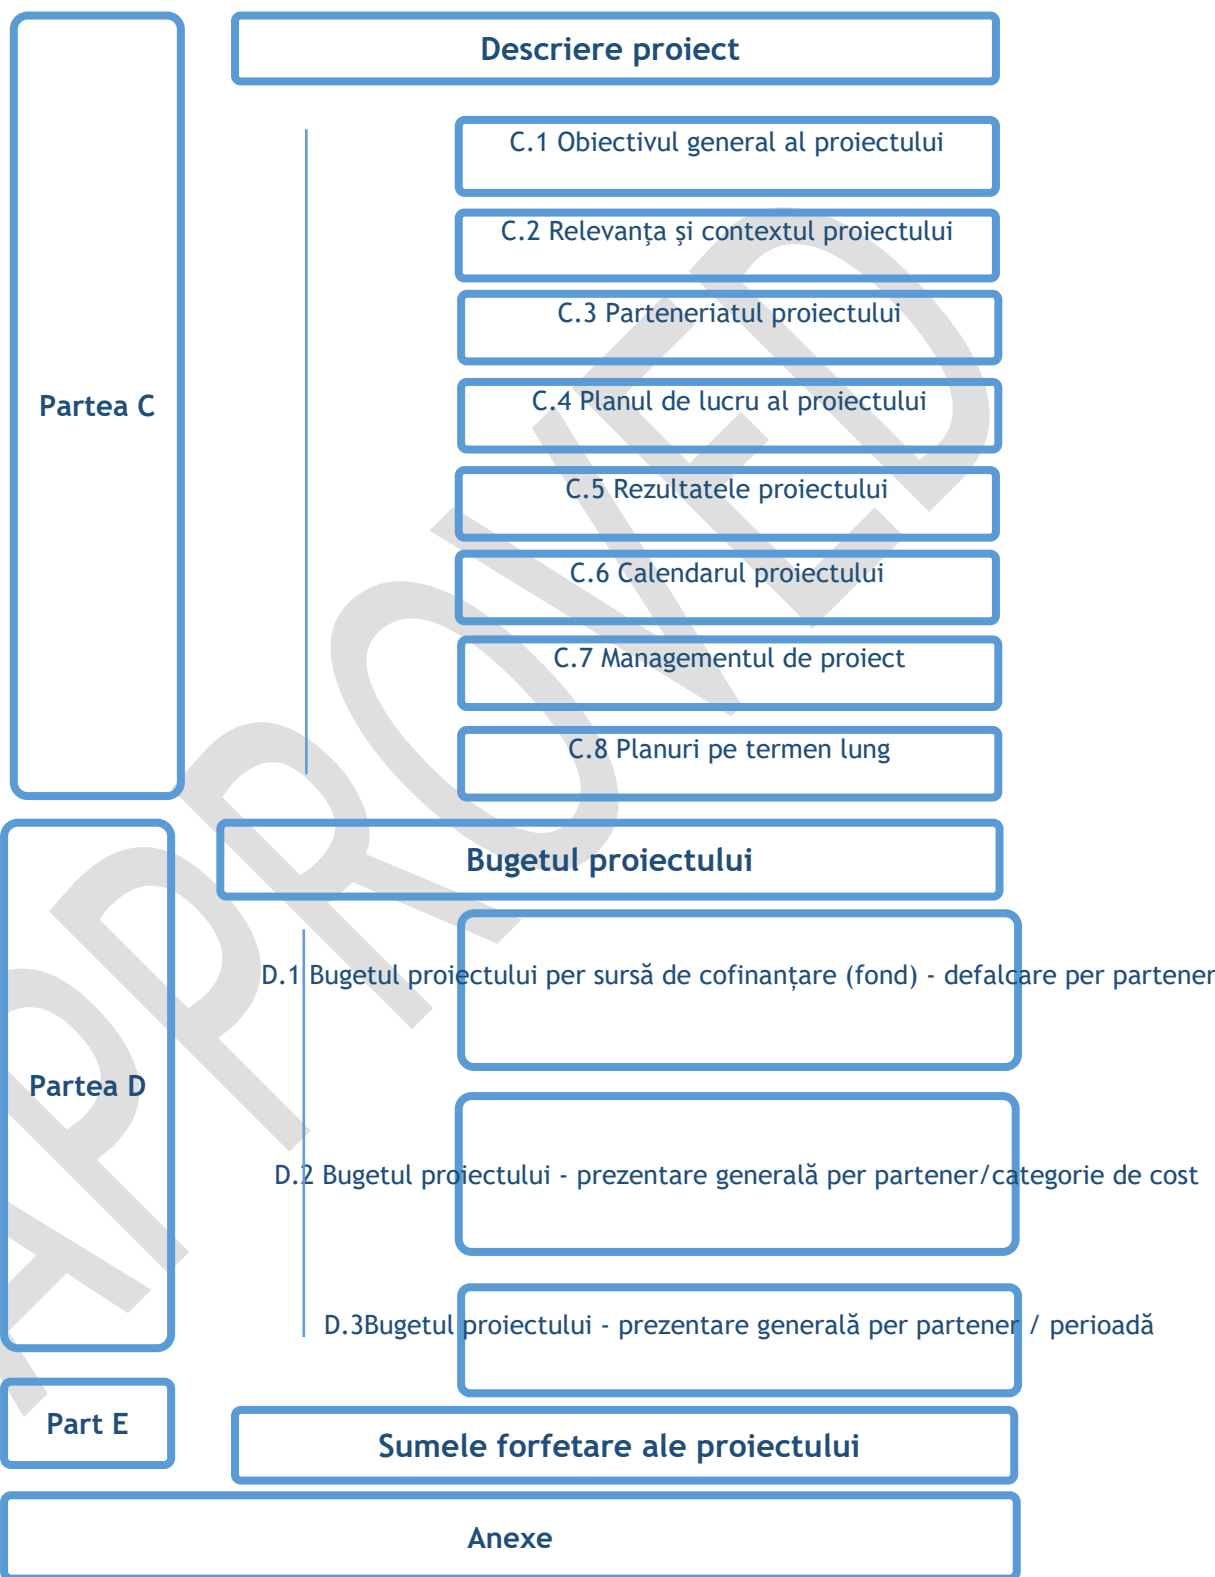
Partea C

Descriere proiect

C.1 Obiectivul general al proiectului

C.2 Relevanța şi contextul proiectului

C.3 Parteneriatul proiectului

C.4 Planul de lucru al proiectului

C.5 Rezultatele proiectului

C.6 Calendarul proiectului

C.7 Managementul de proiect

C.8 Planuri pe termen lung

Partea D

Bugetul proiectului

D.1 Bugetul proiectului per sursă de cofinanțare (fond) - defalcare per partener

D.2 Bugetul proiectului - prezentare generală per partener/categorie de cost

D.3Bugetul proiectului - prezentare generală per partener / perioadă

Part E

Sumele forfetare ale proiectului

Anexe

APPROVED